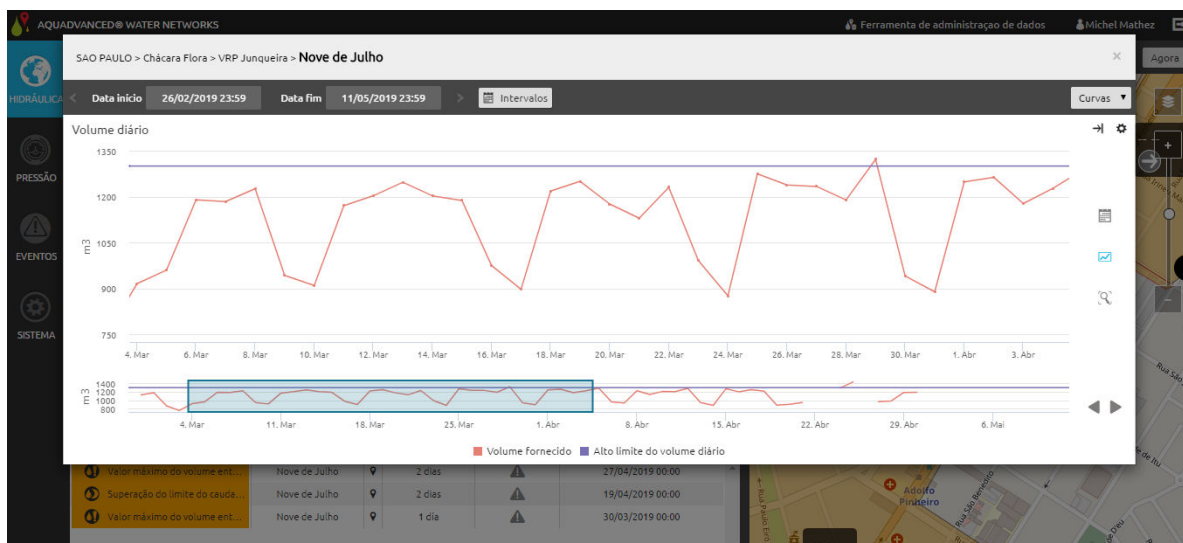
AQUADVANCED® WATER NETWORKS
Ferramenta de administraçao de dados
Michel Mathez
Agora
HIDRÁULICA
PRESSÃO
EVENTOS
SISTEMA

SAO PAULO > Chácara Flora > VRP Junqueira > Nove de Julho

Data início 26/02/2019 23:59
Data fim 11/05/2019 23:59
Intervalos
Curvas

Volume diário

1350
1200
1050
900
750
m3

4. Mar 6. Mar 8. Mar 10. Mar 12. Mar 14. Mar 16. Mar 18. Mar 20. Mar 22. Mar 24. Mar 26. Mar 28. Mar 30. Mar 1. Abr 3. Abr

1400
1200
1000
800
m3

4. Mar 11. Mar 18. Mar 25. Mar 1. Abr 8. Abr 15. Abr 22. Abr 29. Abr 6. Mai

Volume fornecido
Alto limite do volume diário

| | | | | |
|---|---|---|---|---|
| Valor máximo do volume ent... | Nove de Julho | 2 dias | | 27/04/2019 00:00 |
| Superação do limite do cauda... | Nove de Julho | 2 dias | | 19/04/2019 00:00 |
| Valor máximo do volume ent... | Nove de Julho | 1 dia | | 30/03/2019 00:00 |

Adolfo Pinheiro
Rua São Benedito
Rua São
de Itu